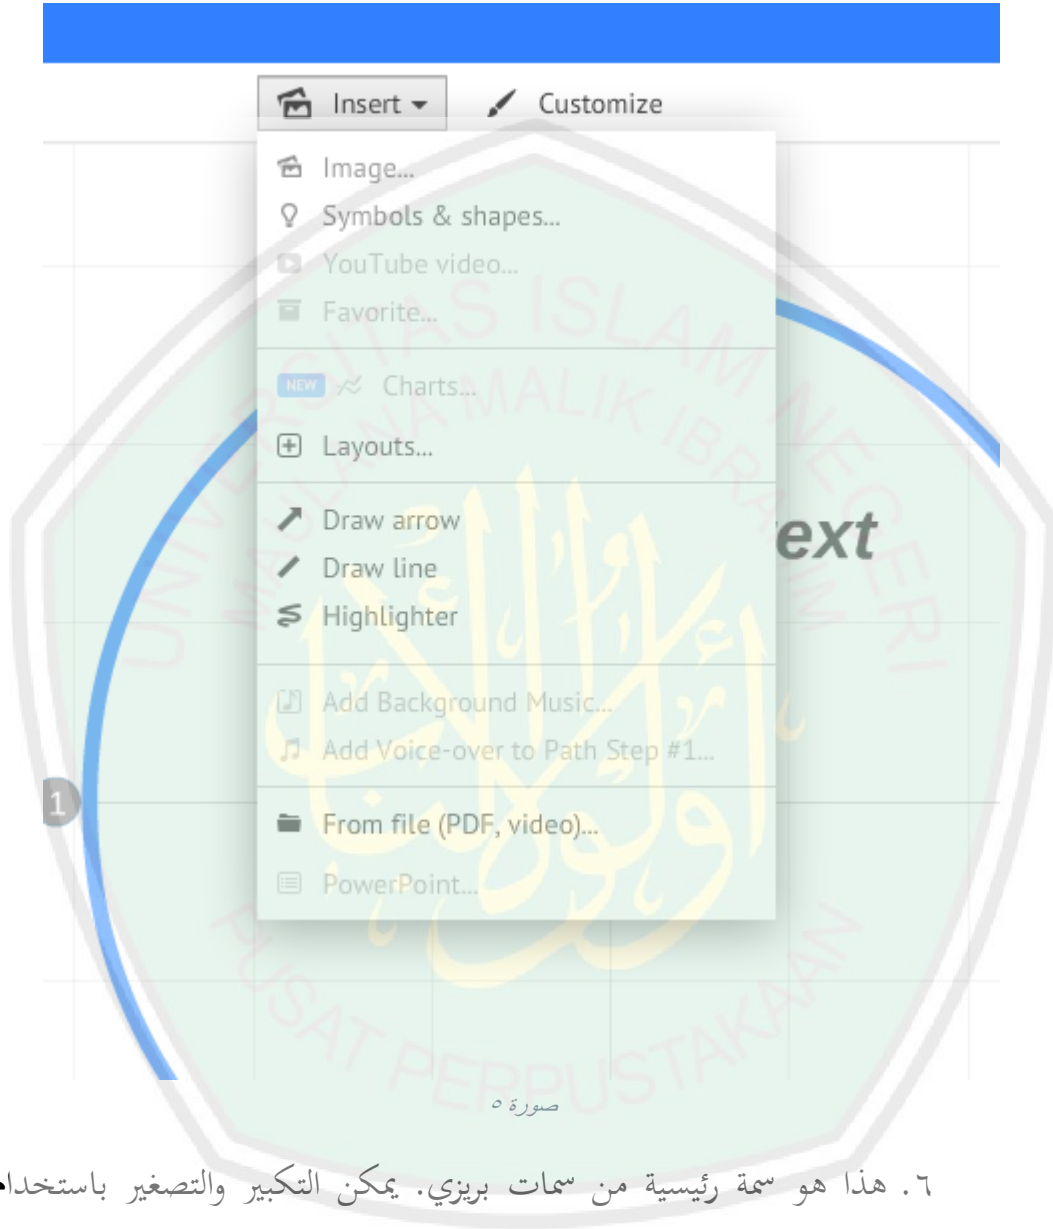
Insert
Customize
Image...
Symbols & shapes...
YouTube video...
Favorite...
NEW
Charts...
Layouts...
Draw arrow
Draw line
Highlighter
Add Background Music...
Add Voice-over to Path Step #1...
From file (PDF, video)...
PowerPoint...
ext
1

UNIVERSITAS ISLAM NEGERI MAULANA MALIK IBRAHIM
PUSAT PERPUSTAKAAN

صورة ٥

٦. هذا هو سمة رئيسية من سمات بريزي. يمكن التكبير والتصغير باستخدا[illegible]